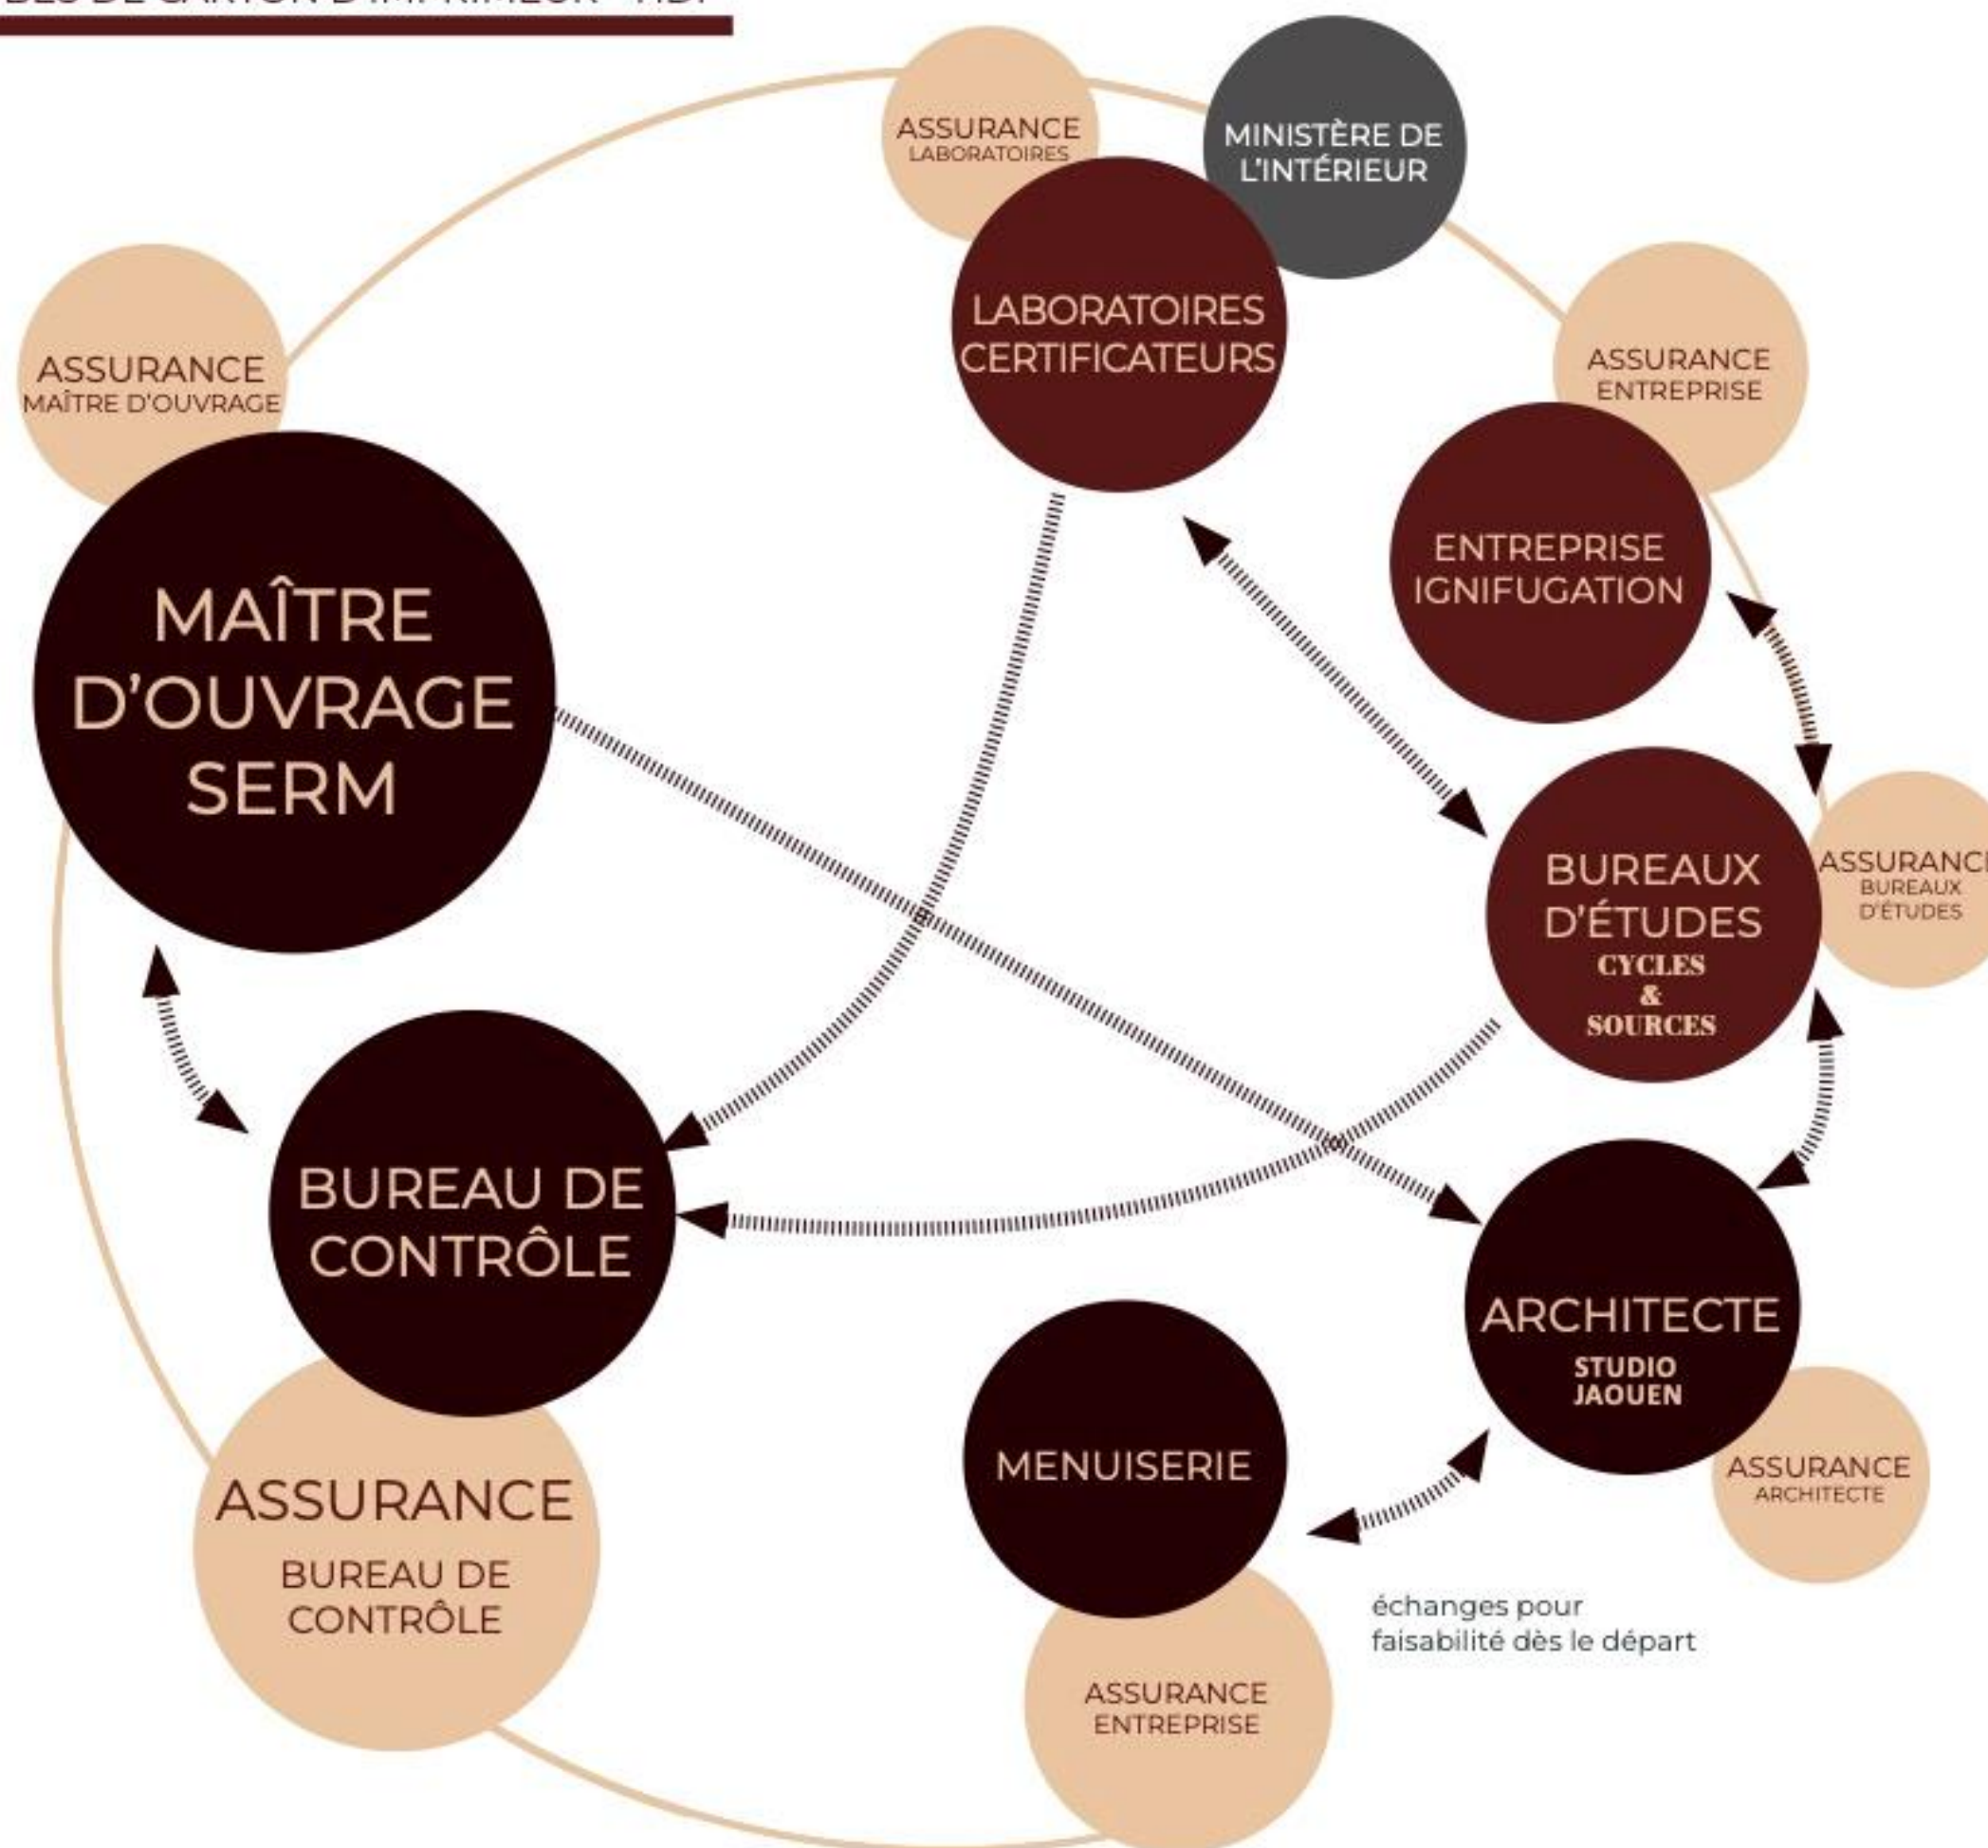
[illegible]

ASSURANCE
LABORATOIRES

MINISTÈRE DE L'INTÉRIEUR

LABORATOIRES CERTIFICATEURS

ASSURANCE
MAÎTRE D'OUVRAGE

ASSURANCE
ENTREPRISE

ENTREPRISE IGNIFUGATION

MAÎTRE D'OUVRAGE SERM

BUREAUX D'ÉTUDES
CYCLES & SOURCES

ASSURANC
BUREAUX D'ÉTUDES

BUREAU DE CONTRÔLE

ARCHITECTE
STUDIO JAOUEN

MENUISERIE

ASSURANCE
ARCHITECTE

ASSURANCE
BUREAU DE CONTRÔLE

échanges pour faisabilité dès le départ

ASSURANCE
ENTREPRISE